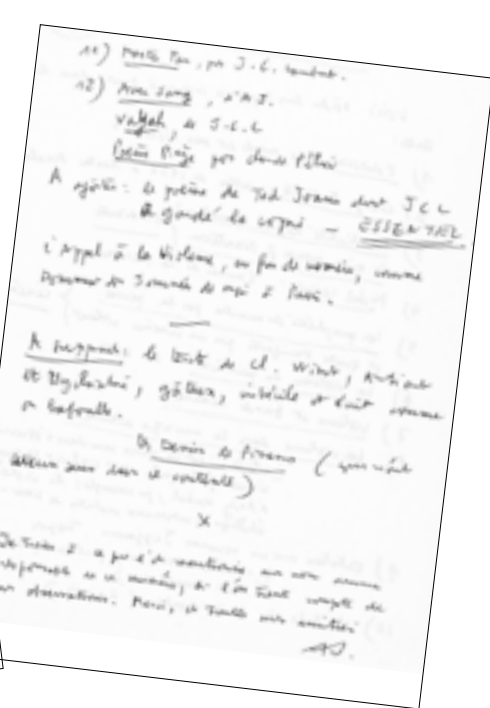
11) Poste Pau, par J.-L. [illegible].

12) Avec Jung, d'A J.
Valéry, de J.-L. L.
Cosmo Piège par Claude Pélieu

A ajouter : le poème de Ted Joans dont J.-L. L. a gardé la copie — ESSENTIEL

L'appel à la violence, en fin de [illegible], comme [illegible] du Journal de mai à Paris.

A supprimer : le texte de Cl. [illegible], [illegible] et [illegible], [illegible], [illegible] et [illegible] comme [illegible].

Un dessin de Picasso (qui n'a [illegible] dans le contexte)

x

Je tiens à ce que l'on mentionne mon nom comme responsable de ce numéro ; et l'on tienne compte de mes observations. Merci, et toutes mes amitiés.

AJ.